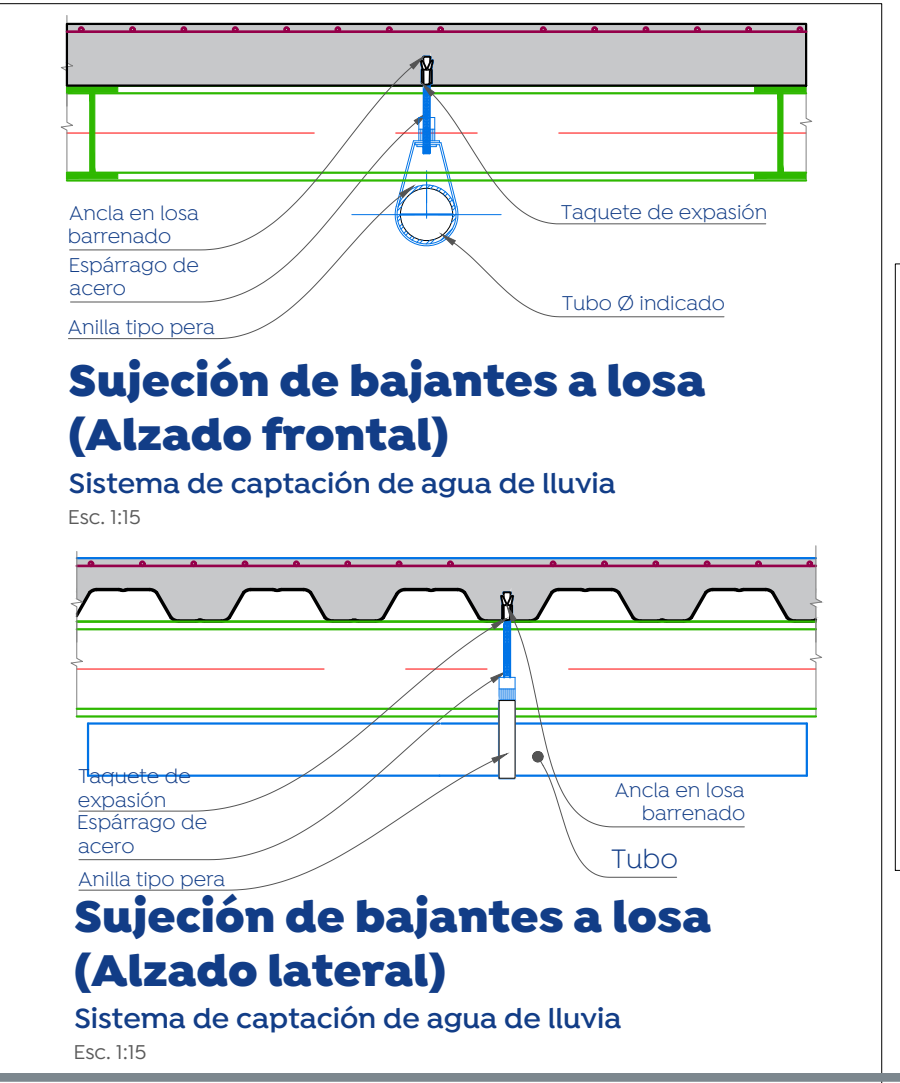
Ancla en losa barrenado

Espárrago de acero

Anilla tipo pera

Taquete de expasión

Tubo Ø indicado

Sujeción de bajantes a losa (Alzado frontal)

Sistema de captación de agua de lluvia

Esc. 1:15

Taquete de expasión

Espárrago de acero

Anilla tipo pera

Ancla en losa barrenado

Tubo

Sujeción de bajantes a losa (Alzado lateral)

Sistema de captación de agua de lluvia

Esc. 1:15